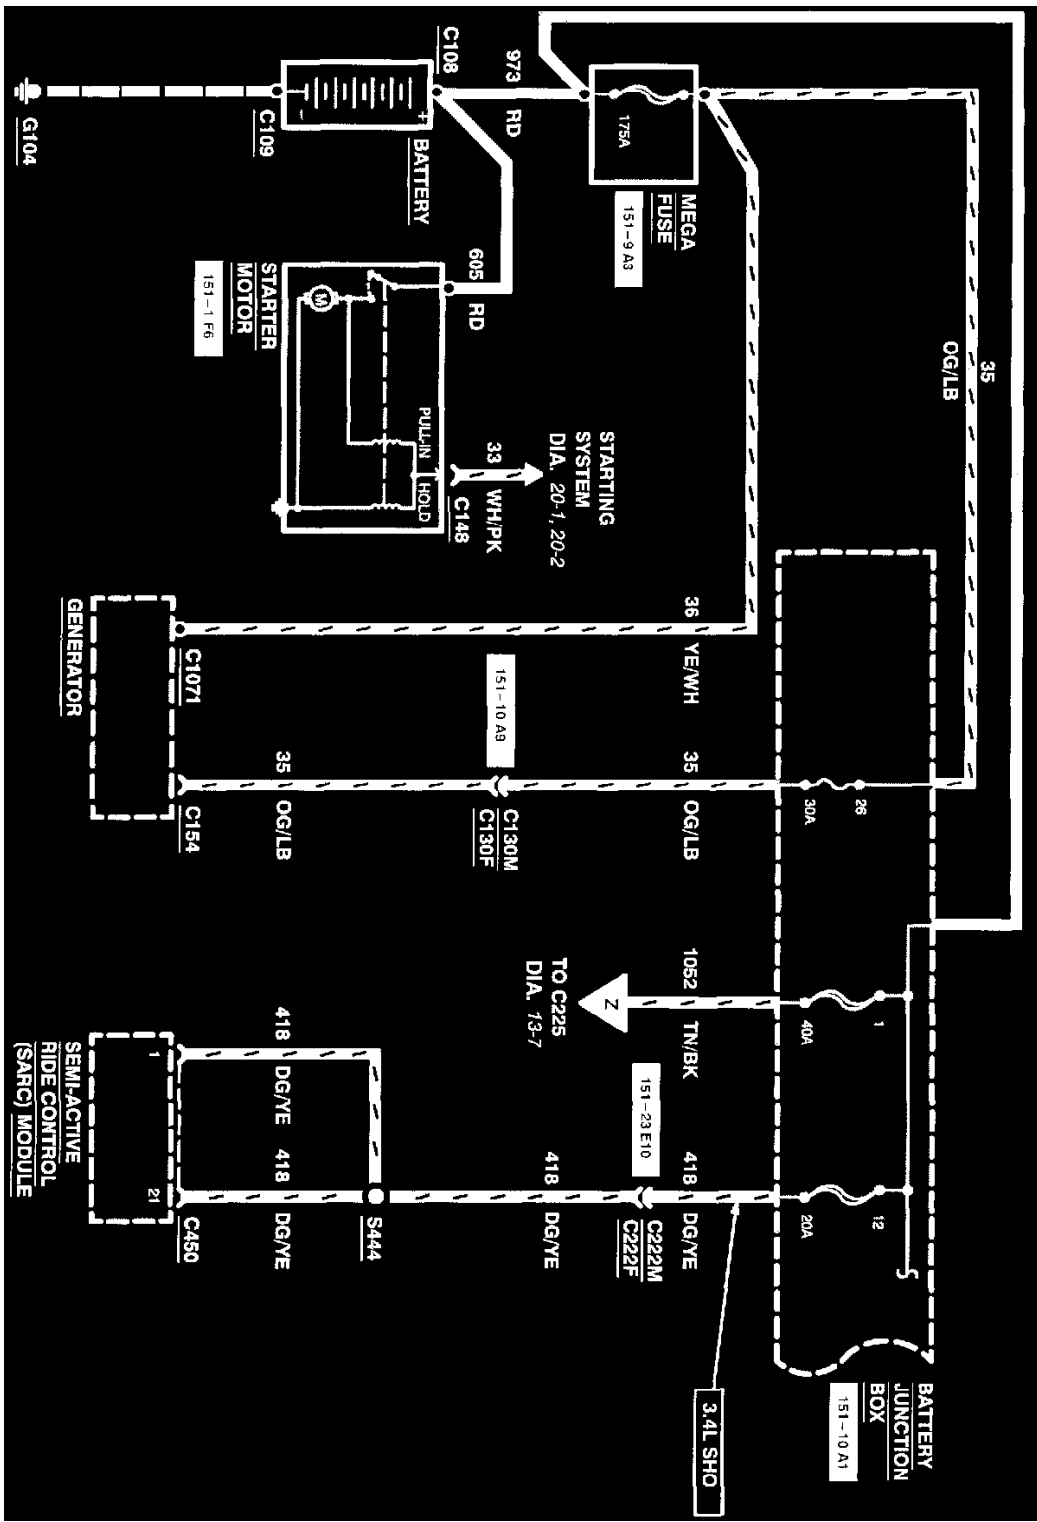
C108
973
RD
175A
MEGA FUSE
151-9 A3
35
OG/LB
BATTERY
C109
G104
605
RD
STARTER MOTOR
151-1 F6
M
PULL-IN
HOLD
33
WH/PK
C148
STARTING SYSTEM
DIA. 20-1, 20-2
36
YE/WH
151-10 A9
GENERATOR
C1071
35
OG/LB
C154
35
OG/LB
C130M
C130F
26
30A
1
40A
1052
TN/BK
Z
TO C225
DIA. 13-7
12
20A
418
DG/YE
151-23E10
C222M
C222F
418
DG/YE
S444
418
DG/YE
418
DG/YE
418
DG/YE
1
21
C450
SEMI-ACTIVE RIDE CONTROL (SARC) MODULE
BATTERY JUNCTION BOX
151-10 A1
3.4L SHO